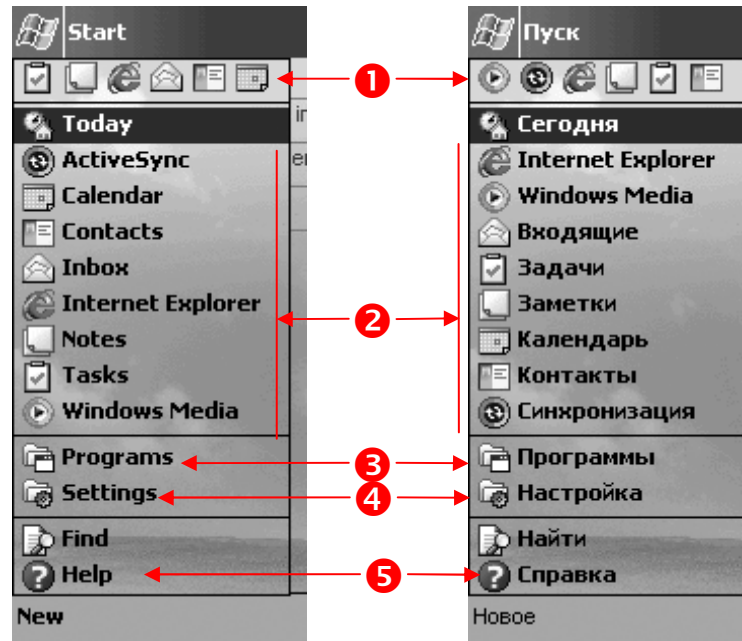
Start

Today
ActiveSync
Calendar
Contacts
Inbox
Internet Explorer
Notes
Tasks
Windows Media
Programs
Settings
Find
Help
New

Пуск

Сегодня
Internet Explorer
Windows Media
Входящие
Задачи
Заметки
Календарь
Контакты
Синхронизация
Программы
Настройка
Найти
Справка
Новое

1
2
3
4
5